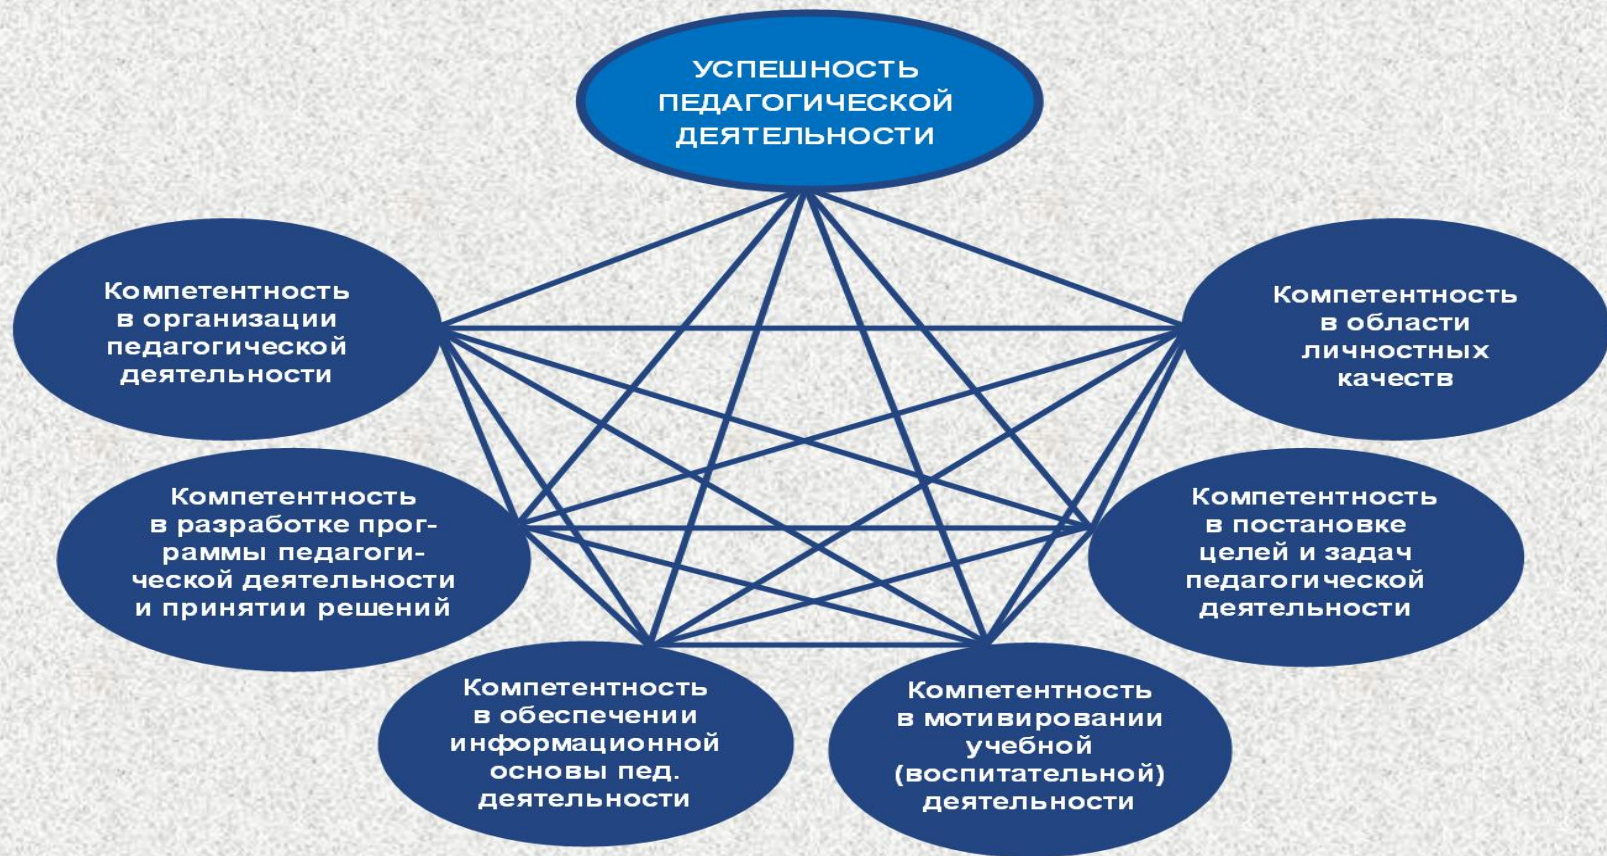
УСПЕШНОСТЬ ПЕДАГОГИЧЕСКОЙ ДЕЯТЕЛЬНОСТИ

Компетентность в организации педагогической деятельности

Компетентность в области личностных качеств

Компетентность в разработке программы педагогической деятельности и принятии решений

Компетентность в постановке целей и задач педагогической деятельности

Компетентность в обеспечении информационной основы пед. деятельности

Компетентность в мотивировании учебной (воспитательной) деятельности